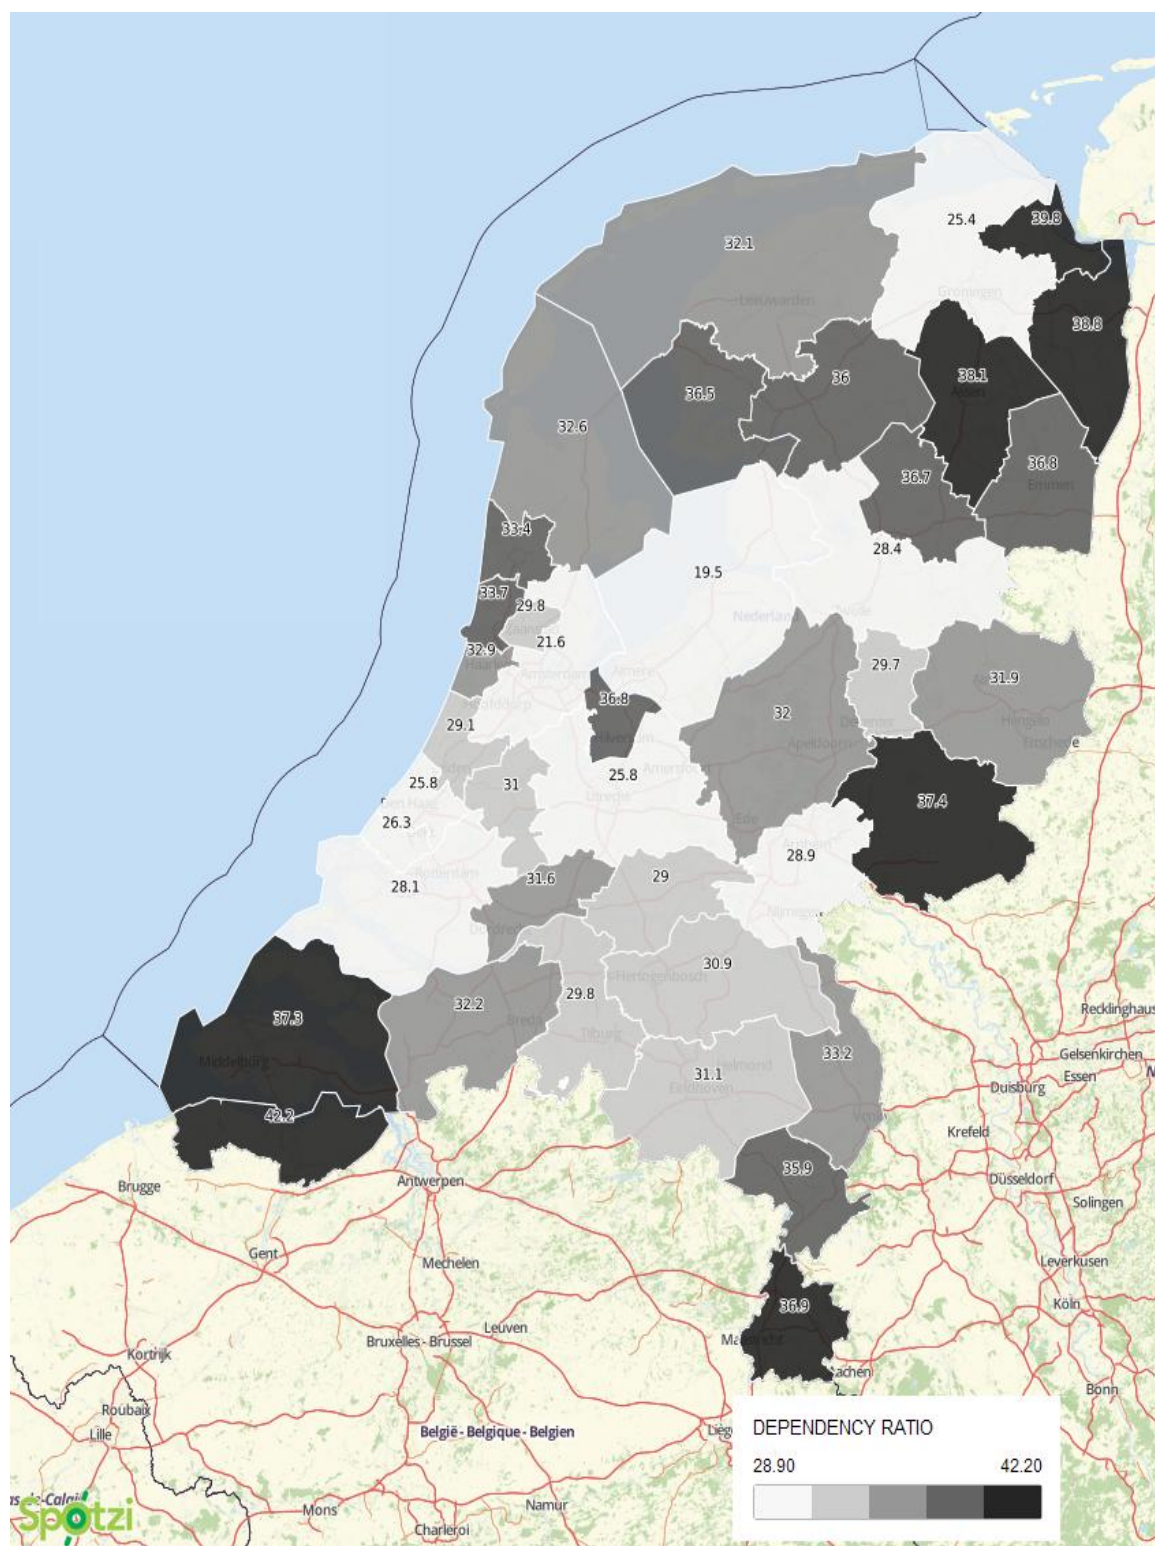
25.4
39.8
32.1
Leeuwarden
Groningen
38.8
36.5
36
38.1
Assen
32.6
36.8
Emmen
36.7
33.4
28.4
19.5
33.7
29.8
Zaanstad
21.6
Nederland
32.9
Haarlem
Amsterdam
Almere
29.7
31.9
Hengelo
Enschede
36.8
Hilversum
32
Deventer
Apeldoorn
29.1
Leiden
Amersfoort
25.8
31
25.8
Utrecht
37.4
Den Haag
26.3
Ede
Arnhem
28.9
Rotterdam
28.1
31.6
29
Dordrecht
Nijmegen
30.9
's-Hertogenbosch
37.3
32.2
29.8
Breda
Tilburg
Recklinghausen
Middelburg
33.2
Gelsenkirchen
31.1
Helmond
Eindhoven
Essen
Duisburg
42.2
Venlo
Krefeld
Brugge
Antwerpen
35.9
Düsseldorf
Solingen
Gent
Mechelen
Leverkusen
36.9
Köln
Leuven
Bruxelles - Brussel
Maastricht
Kortrijk
Aachen
Bonn
Roubaix
Lille
België - Belgique - Belgien
Liège
DEPENDENCY RATIO
28.90
42.20
Pas-de-Calais
Spotzi
Mons
Namur
Charleroi